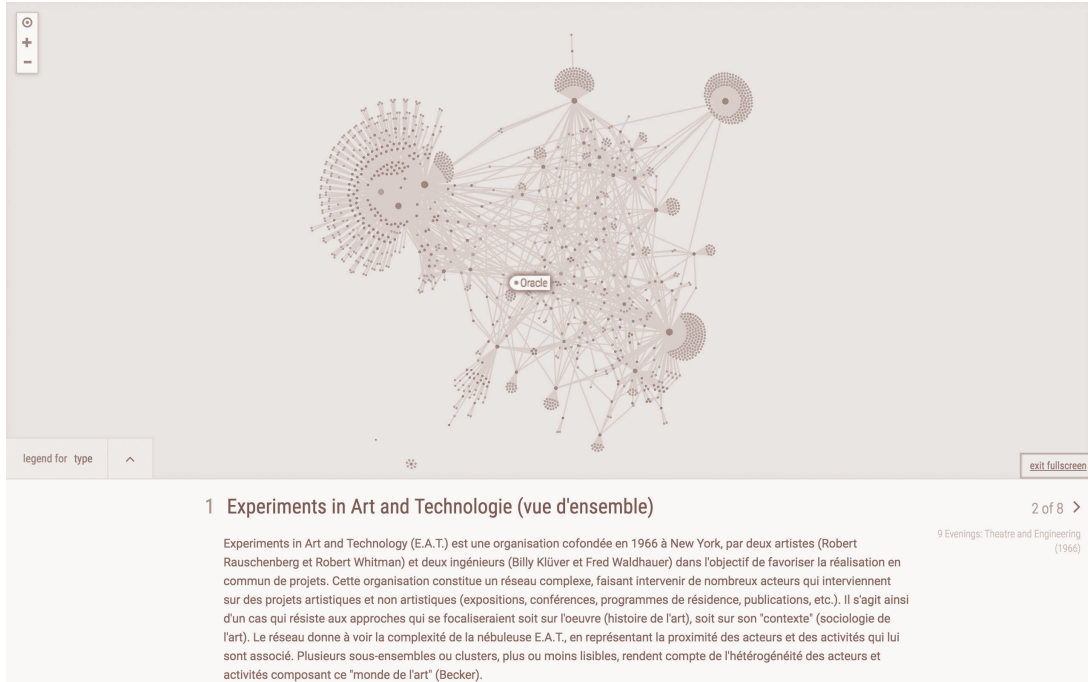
⊙
+
−

Oracle

legend for type

exit fullscreen

1 Experiments in Art and Technologie (vue d'ensemble)

2 of 8 >

9 Evenings: Theatre and Engineering (1966)

Experiments in Art and Technology (E.A.T.) est une organisation cofondée en 1966 à New York, par deux artistes (Robert Rauschenberg et Robert Whitman) et deux ingénieurs (Billy Klüver et Fred Waldhauer) dans l'objectif de favoriser la réalisation en commun de projets. Cette organisation constitue un réseau complexe, faisant intervenir de nombreux acteurs qui interviennent sur des projets artistiques et non artistiques (expositions, conférences, programmes de résidence, publications, etc.). Il s'agit ainsi d'un cas qui résiste aux approches qui se focaliseraient soit sur l'oeuvre (histoire de l'art), soit sur son "contexte" (sociologie de l'art). Le réseau donne à voir la complexité de la nébuleuse E.A.T., en représentant la proximité des acteurs et des activités qui lui sont associé. Plusieurs sous-ensembles ou clusters, plus ou moins lisibles, rendent compte de l'hétérogénéité des acteurs et activités composant ce "monde de l'art" (Becker).